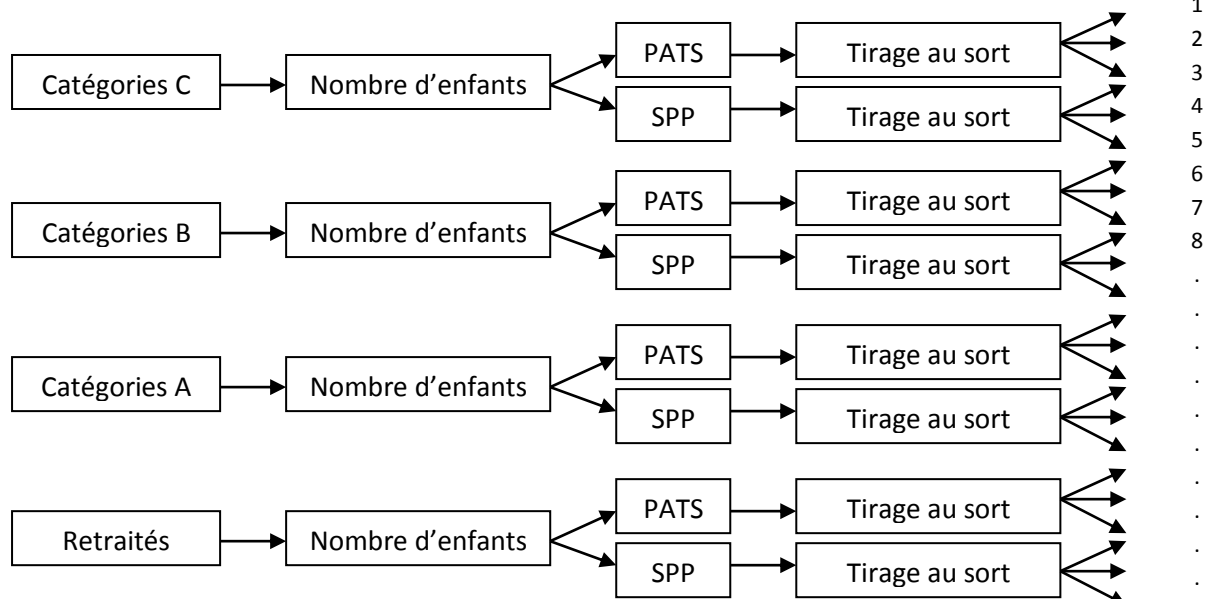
Catégories C
Nombre d'enfants
PATS
Tirage au sort
SPP
Tirage au sort

Catégories B
Nombre d'enfants
PATS
Tirage au sort
SPP
Tirage au sort

Catégories A
Nombre d'enfants
PATS
Tirage au sort
SPP
Tirage au sort

Retraités
Nombre d'enfants
PATS
Tirage au sort
SPP
Tirage au sort

1
2
3
4
5
6
7
8
.
.
.
.
.
.
.
.
.
.